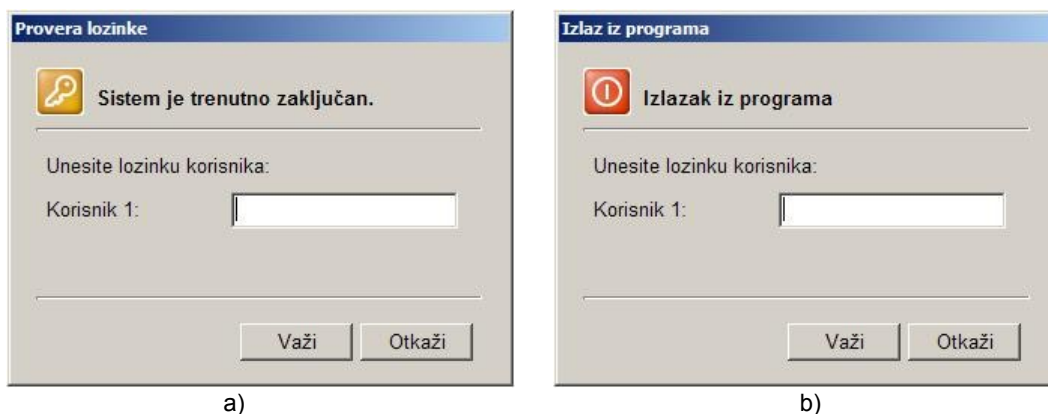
Provera lozinke

Sistem je trenutno zaključan.

Unesite lozinku korisnika:

Korisnik 1:

Važi

Otkaži

a)

Izlaz iz programa

Izlazak iz programa

Unesite lozinku korisnika:

Korisnik 1:

Važi

Otkaži

b)